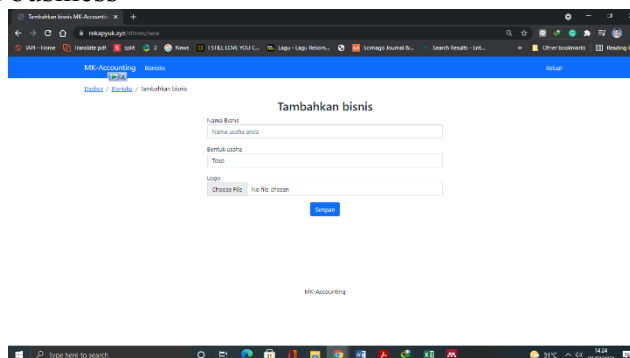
Business

Tambahkan bisnis MK-Accountin ×  +

rekapyuk.xyz/stores/new

IAH - Home  Translate pdf  spld  3  News  I STILL LOVE YOU C...  Lagu - Lagu Rekom...  Scimago Journal &...  Search Results - Lnt...  Other bookmarks  Reading list

MK-Accounting  Bisnisku  Keluar

Dasbor / Bisnisku / Tambahkan bisnis

Tambahkan bisnis

Nama Bisnis
Nama usaha anda

Bentuk usaha
Toko

Logo
Choose File  No file chosen

Simpan

MK-Accounting

Type here to search

31°C  14:24